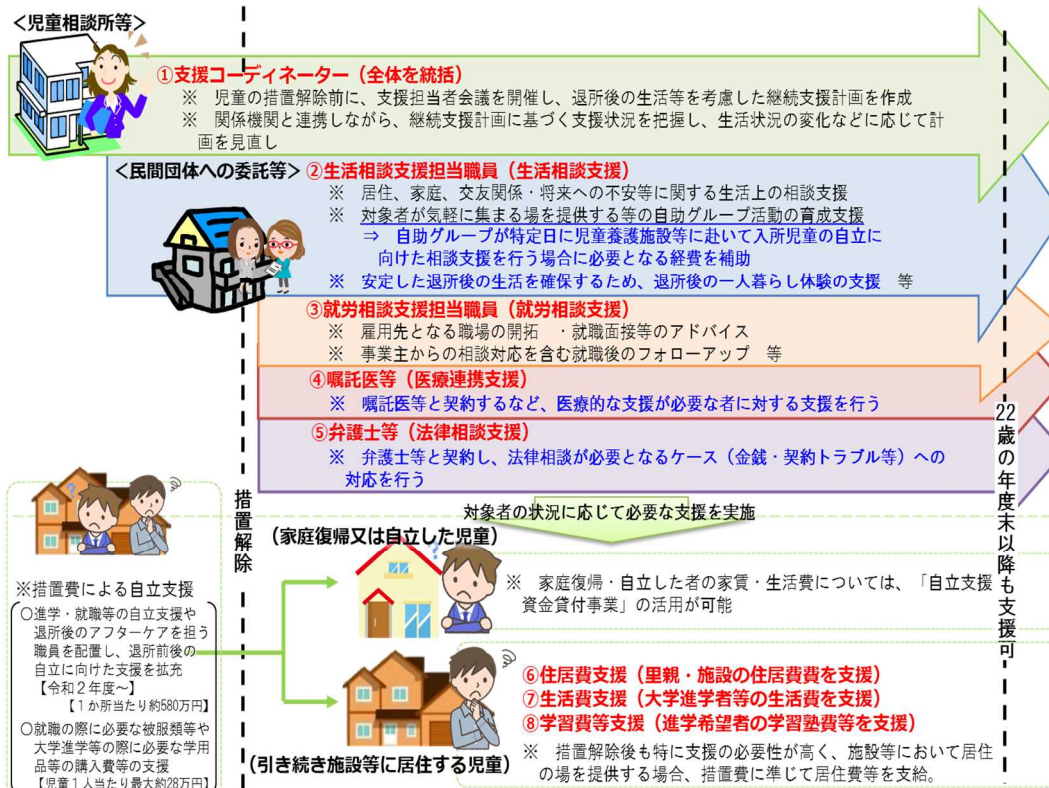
<児童相談所等>

①支援コーディネーター（全体を統括）
※ 児童の措置解除前に、支援担当者会議を開催し、退所後の生活等を考慮した継続支援計画を作成
※ 関係機関と連携しながら、継続支援計画に基づく支援状況を把握し、生活状況の変化などに応じて計画を見直し

<民間団体への委託等> ②生活相談支援担当職員（生活相談支援）
※ 居住、家庭、交友関係・将来への不安等に関する生活上の相談支援
※ 対象者が気軽に集まる場を提供する等の自助グループ活動の育成支援
⇒ 自助グループが特定日に児童養護施設等に赴いて入所児童の自立に向けた相談支援を行う場合に必要となる経費を補助
※ 安定した退所後の生活を確保するため、退所後の一人暮らし体験の支援 等

③就労相談支援担当職員（就労相談支援）
※ 雇用先となる職場の開拓 ・就職面接等のアドバイス
※ 事業主からの相談対応を含む就職後のフォローアップ 等

④嘱託医等（医療連携支援）
※ 嘱託医等と契約するなど、医療的な支援が必要な者に対する支援を行う

⑤弁護士等（法律相談支援）
※ 弁護士等と契約し、法律相談が必要となるケース（金銭・契約トラブル等）への対応を行う

22歳の年度末以降も支援可

措置解除

対象者の状況に応じて必要な支援を実施

※措置費による自立支援
○進学・就職等の自立支援や退所後のアフターケアを担う職員を配置し、退所前後の自立に向けた支援を拡充
【令和２年度～】
【１か所当たり約580万円】
○就職の際に必要な被服類等や大学進学等の際に必要な学用品等の購入費等の支援
【児童１人当たり最大約28万円】

（家庭復帰又は自立した児童）
※ 家庭復帰・自立した者の家賃・生活費については、「自立支援資金貸付事業」の活用が可能

⑥住居費支援（里親・施設の住居費費を支援）
⑦生活費支援（大学進学者等の生活費を支援）
⑧学習費等支援（進学希望者の学習塾費等を支援）
※ 措置解除後も特に支援の必要性が高く、施設等において居住の場を提供する場合、措置費に準じて居住費等を支給。

（引き続き施設等に居住する児童）